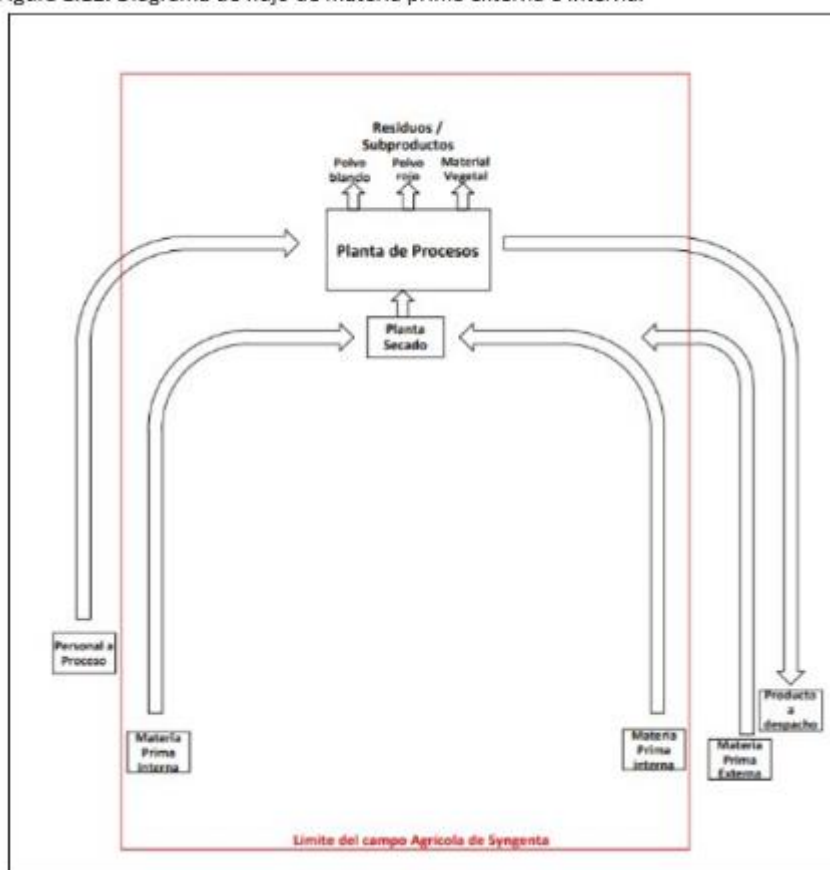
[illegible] Diagrama de flujo de materia prima externa e interna.

Residuos / Subproductos

Polvo blanco

Polvo rojo

Material Vegetal

Planta de Procesos

Planta Secado

Personal a Proceso

Materia Prima Interna

Materia Prima interna

Producto a despacho

Materia Prima Externa

Limite del campo Agricola de Syngenta